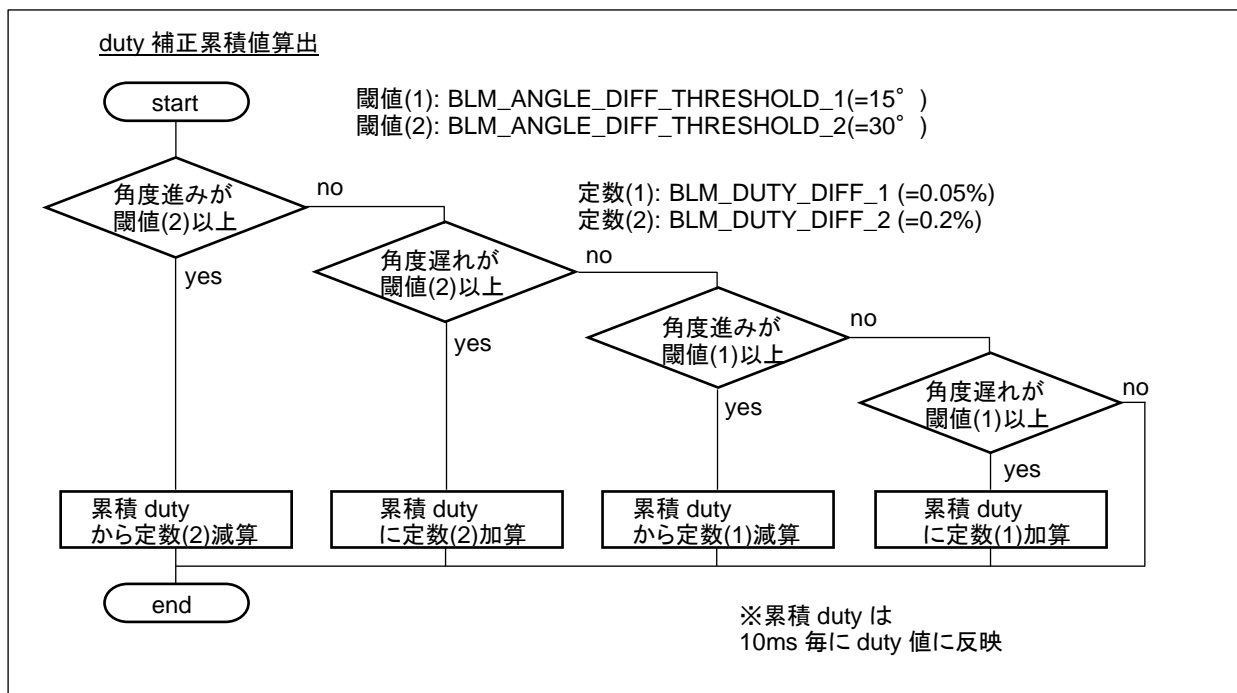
duty 補正累積値算出

start

閾値(1): BLM_ANGLE_DIFF_THRESHOLD_1(=15°)
閾値(2): BLM_ANGLE_DIFF_THRESHOLD_2(=30°)

角度進みが閾値(2)以上

no

定数(1): BLM_DUTY_DIFF_1 (=0.05%)
定数(2): BLM_DUTY_DIFF_2 (=0.2%)

yes

角度遅れが閾値(2)以上

no

yes

角度進みが閾値(1)以上

no

yes

角度遅れが閾値(1)以上

no

yes

累積 duty から定数(2)減算

累積 duty に定数(2)加算

累積 duty から定数(1)減算

累積 duty に定数(1)加算

end

※累積 duty は
10ms 毎に duty 値に反映